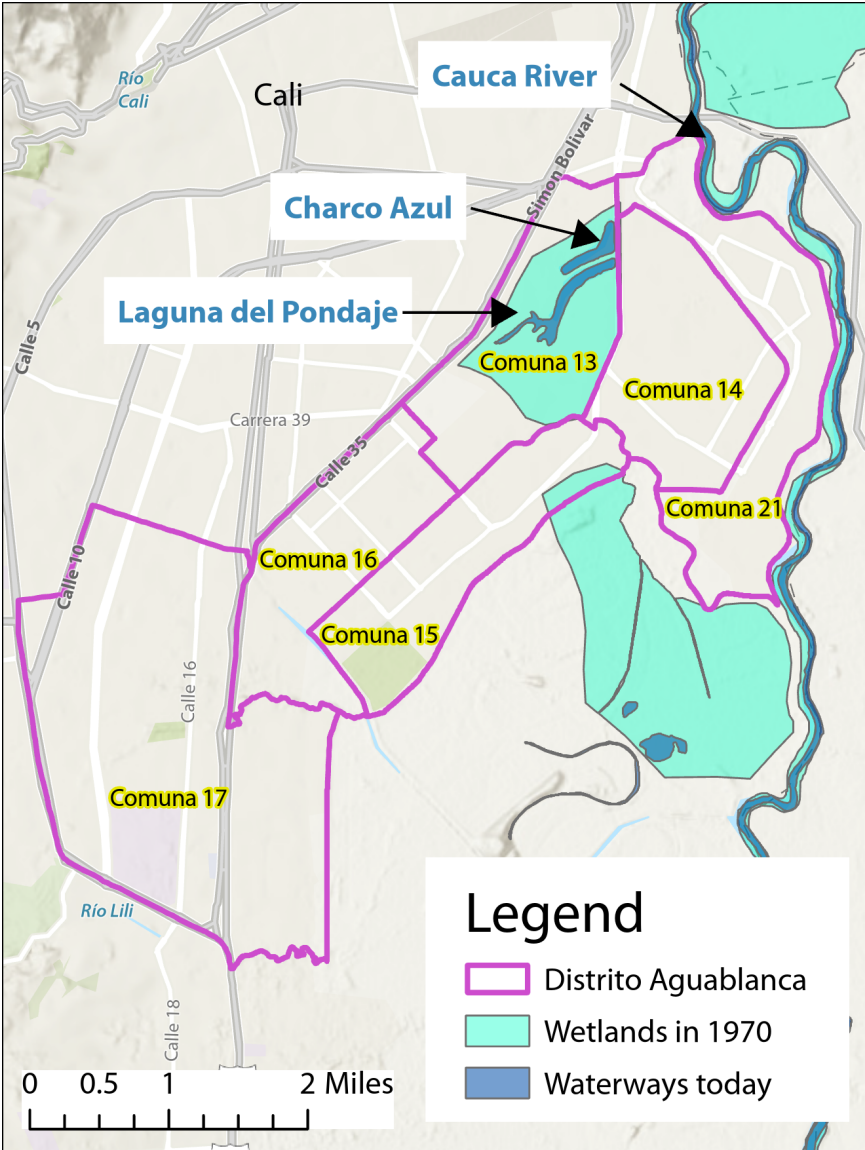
Río Cali

Cali

Cauca River

Simon Bolivar

Charco Azul

Laguna del Pondaje

Calle 5

Comuna 13

Comuna 14

Carrera 39

Calle 35

Comuna 21

Calle 10

Comuna 16

Comuna 15

Calle 16

Comuna 17

Río Lili

Calle 18

Legend

Distrito Aguablanca

Wetlands in 1970

Waterways today

0 0.5 1 2 Miles